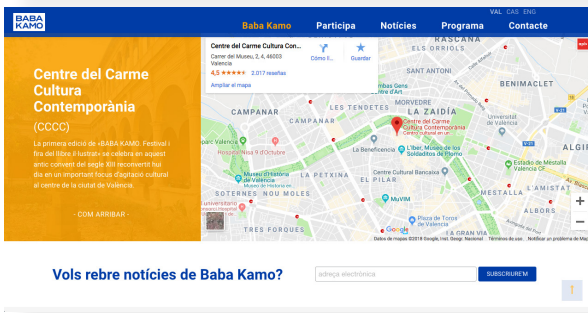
BABA KAMO

VAL CAS ENG

Baba Kamo Participa Notícies Programa Contacte

Centre del Carme Cultura Contemporània

(CCCC)

La primera edició de «BABA KAMO. Festival i fira del llibre il·lustrat» se celebra en aquest antic convent del segle XIII reconvertit hui dia en un important focus d'agitació cultural al centre de la ciutat de València.

- COM ARRIBAR -

Centre del Carme Cultura Con...
Carrer del Museu, 2, 4, 46003 València
4,5 ★★★★★ 2.017 reseñas
Ampliar el mapa

Cómo ll...
Guardar

RASCANYA
ELS ORRIOLS
SANT ANTONI
LES TENDETES
MORVEDRE
CAMPANAR
LA ZAIDÍA
Centre del Carme Cultura Contemporània
Centre cultural en un...
CAMPANAR
Hospital Nou 9 d'Octubre
Museu d'Història de València
Museu de Història de...
La Beneficencia
L'Iber, Museo de los Soldaditos de Plomo
LA PETXINA
EL PILAR
Centre Cultural Bancaixa
Museu de les Ciències
MuVIM
Estadio de Mestalla
València CF
MESTALLA
Plaza de Toros de València
TRES FORQUES
Universitat
ALGI
Google
Datos de mapas ©2018 Google, Inst. Geogr. Nacional   Términos de uso   Notificar un problema de Maps

Vols rebre notícies de Baba Kamo?

adreça electrònica

SUBSCRIURE'M